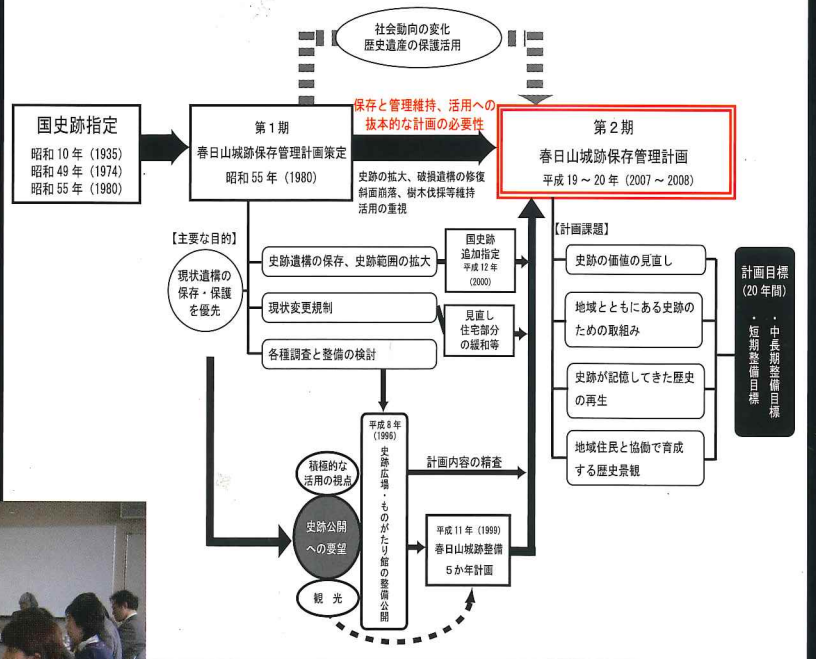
社会動向の変化
歴史遺産の保護活用

国史跡指定
昭和 10 年（1935）
昭和 49 年（1974）
昭和 55 年（1980）

第 1 期
春日山城跡保存管理計画策定
昭和 55 年（1980）

保存と管理維持、活用への抜本的な計画の必要性

史跡の拡大、破損遺構の修復
斜面崩落、樹木伐採等維持
活用の重視

第 2 期
春日山城跡保存管理計画
平成 19 ～ 20 年（2007 ～ 2008）

【主要な目的】
現状遺構の保存・保護を優先

史跡遺構の保存、史跡範囲の拡大
国史跡追加指定
平成 12 年（2000）

現状変更規制
見直し
住宅部分の緩和等

各種調査と整備の検討

【計画課題】
史跡の価値の見直し
地域とともにある史跡のための取組み
史跡が記憶してきた歴史の再生
地域住民と協働で育成する歴史景観

計画目標（20 年間）
・中長期整備目標
・短期整備目標

平成 8 年（1996）
史跡広場・ものがたり館の整備公開

積極的な活用の視点
史跡公開への要望
観光

計画内容の精査

平成 11 年（1999）
春日山城跡整備
5 か年計画